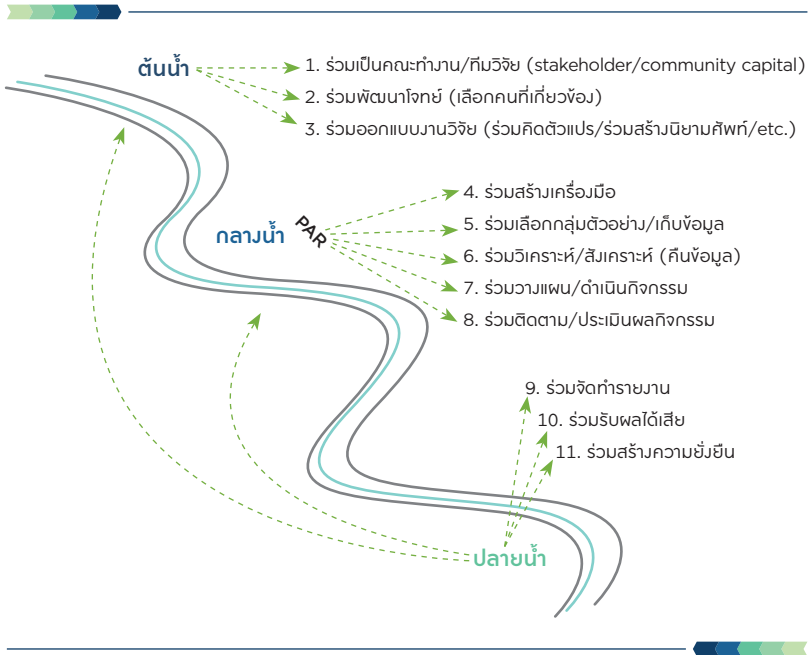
ต้นน้ำ

1. ร่วมเป็นคณะทำงาน/ทีมวิจัย (stakeholder/community capital)

2. ร่วมพัฒนาโจทย์ (เลือกคนที่เกี่ยวข้อง)

3. ร่วมออกแบบงานวิจัย (ร่วมคิดตัวแปร/ร่วมสร้างนิยามศัพท์/etc.)

กลางน้ำ

PAR

4. ร่วมสร้างเครื่องมือ

5. ร่วมเลือกกลุ่มตัวอย่าง/เก็บข้อมูล

6. ร่วมวิเคราะห์/สังเคราะห์ (คืนข้อมูล)

7. ร่วมวางแผน/ดำเนินกิจกรรม

8. ร่วมติดตาม/ประเมินผลกิจกรรม

9. ร่วมจัดทำรายงาน

10. ร่วมรับผลได้เสีย

11. ร่วมสร้างความยั่งยืน

ปลายน้ำ